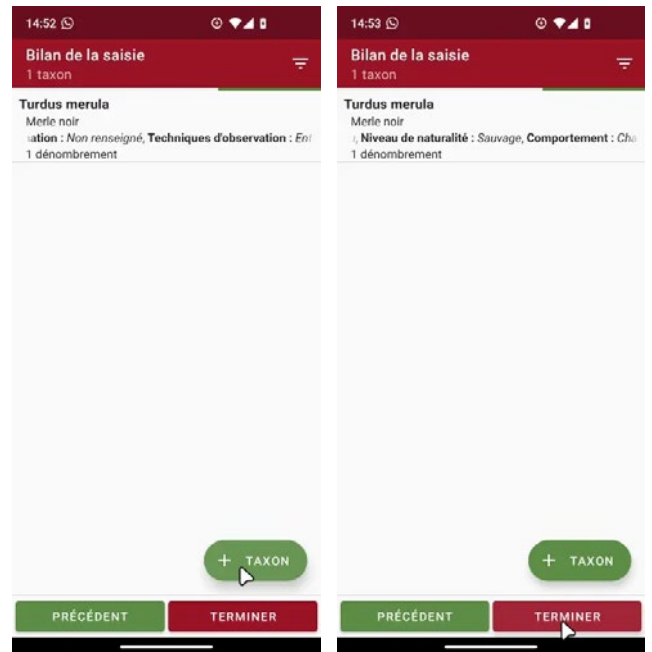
14:52

Bilan de la saisie
1 taxon

Turdus merula
Merle noir
ation : *Non renseigné*, **Techniques d'observation** : *Ent*
1 dénombrement

+ TAXON

PRÉCÉDENT
TERMINER

14:53

Bilan de la saisie
1 taxon

Turdus merula
Merle noir
, **Niveau de naturalité** : *Sauvage*, **Comportement** : *Cha*
1 dénombrement

+ TAXON

PRÉCÉDENT
TERMINER